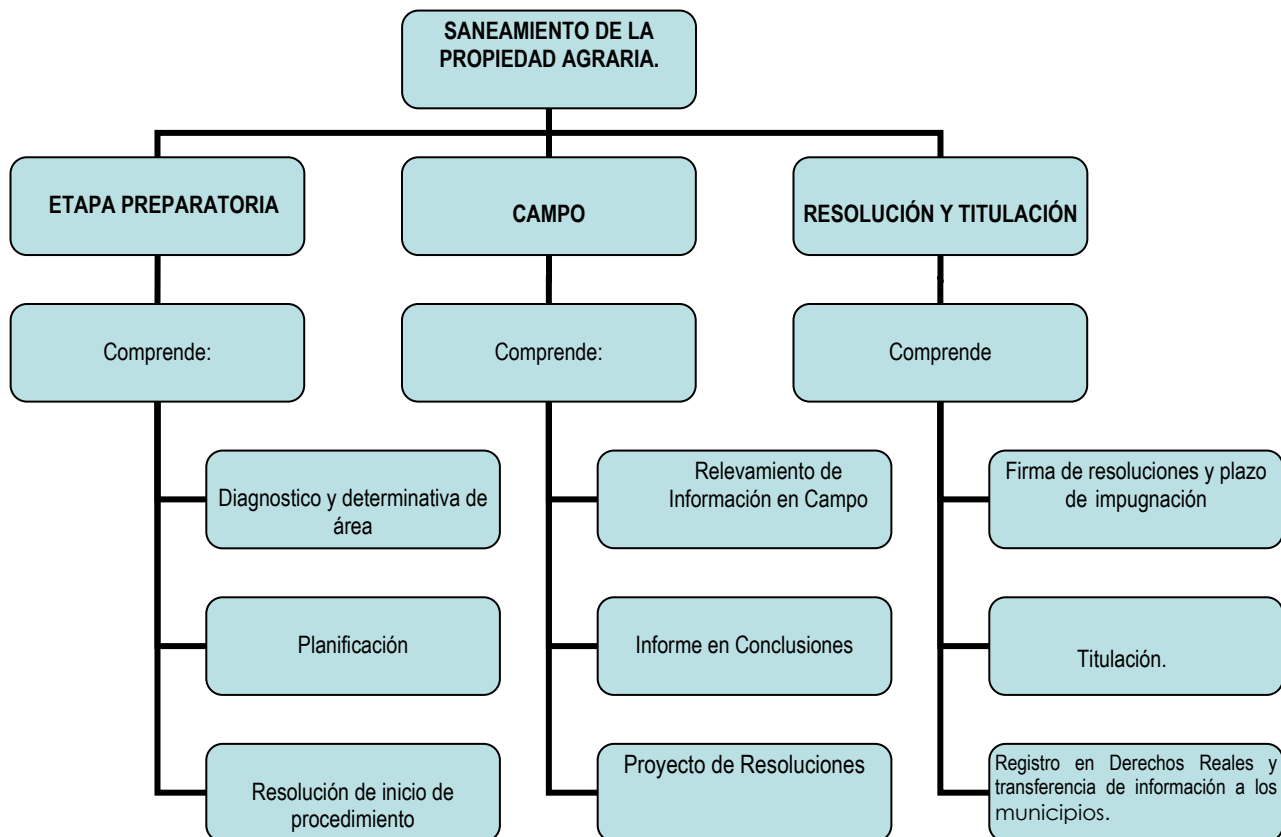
SANEAMIENTO DE LA PROPIEDAD AGRARIA.

ETAPA PREPARATORIA

Comprende:

Diagnostico y determinativa de área

Planificación

Resolución de inicio de procedimiento

CAMPO

Comprende:

Relevamiento de Información en Campo

Informe en Conclusiones

Proyecto de Resoluciones

RESOLUCIÓN Y TITULACIÓN

Comprende

Firma de resoluciones y plazo de impugnación

Titulación.

Registro en Derechos Reales y transferencia de información a los municipios.